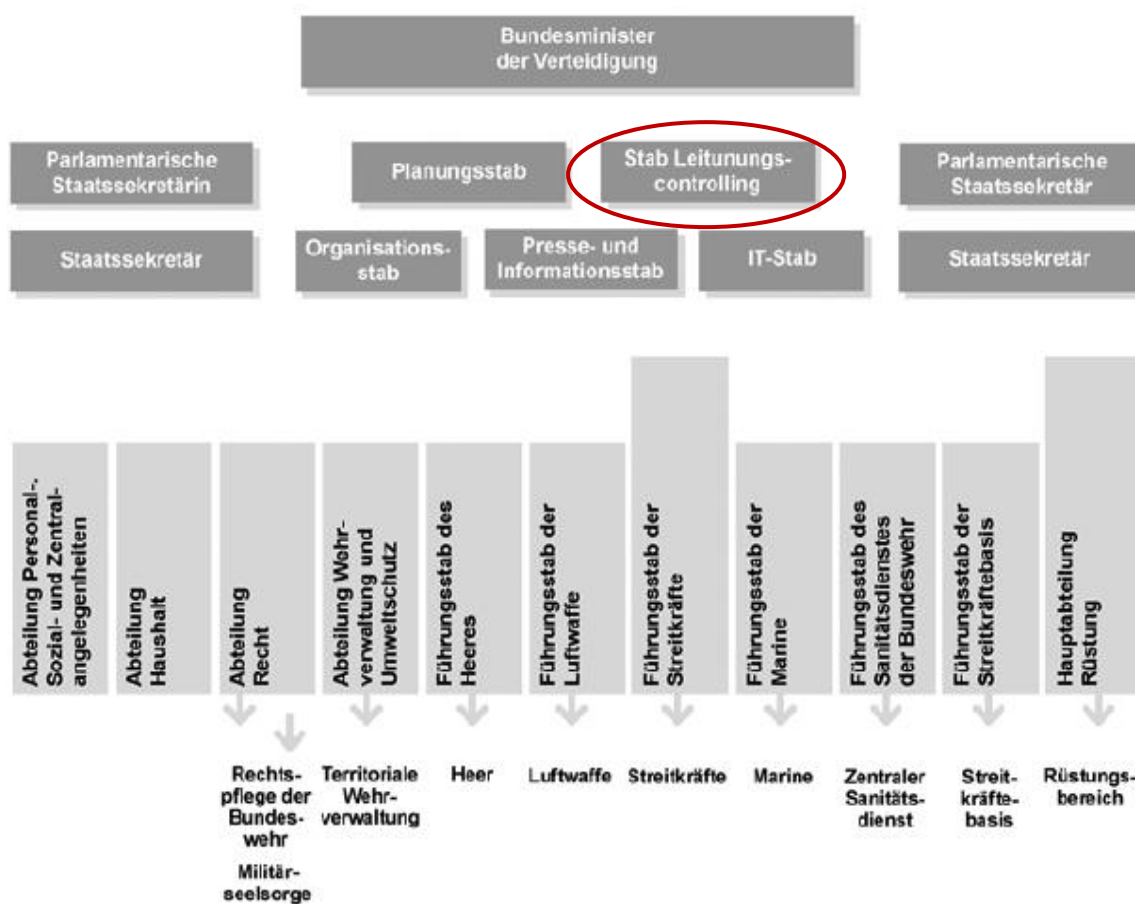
Bundesminister der Verteidigung

Parlamentarische Staatssekretärin

Planungsstab

Stab Leitunungscontrolling

Parlamentarische Staatssekretär

Staatssekretär

Organisationsstab

Presse- und Informationsstab

IT-Stab

Staatssekretär

Abteilung Personal-, Sozial- und Zentralangelegenheiten

Abteilung Haushalt

Abteilung Recht

Abteilung Wehrverwaltung und Umweltschutz

Führungsstab des Heeres

Führungsstab der Luftwaffe

Führungsstab der Streitkräfte

Führungsstab der Marine

Führungsstab des Sanitätsdienstes der Bundeswehr

Führungsstab der Streitkräftebasis

Hauptabteilung Rüstung

Rechtspflege der Bundeswehr

Militärseelsorge

Territoriale Wehrverwaltung

Heer

Luftwaffe

Streitkräfte

Marine

Zentraler Sanitätsdienst

Streitkräftebasis

Rüstungsbereich